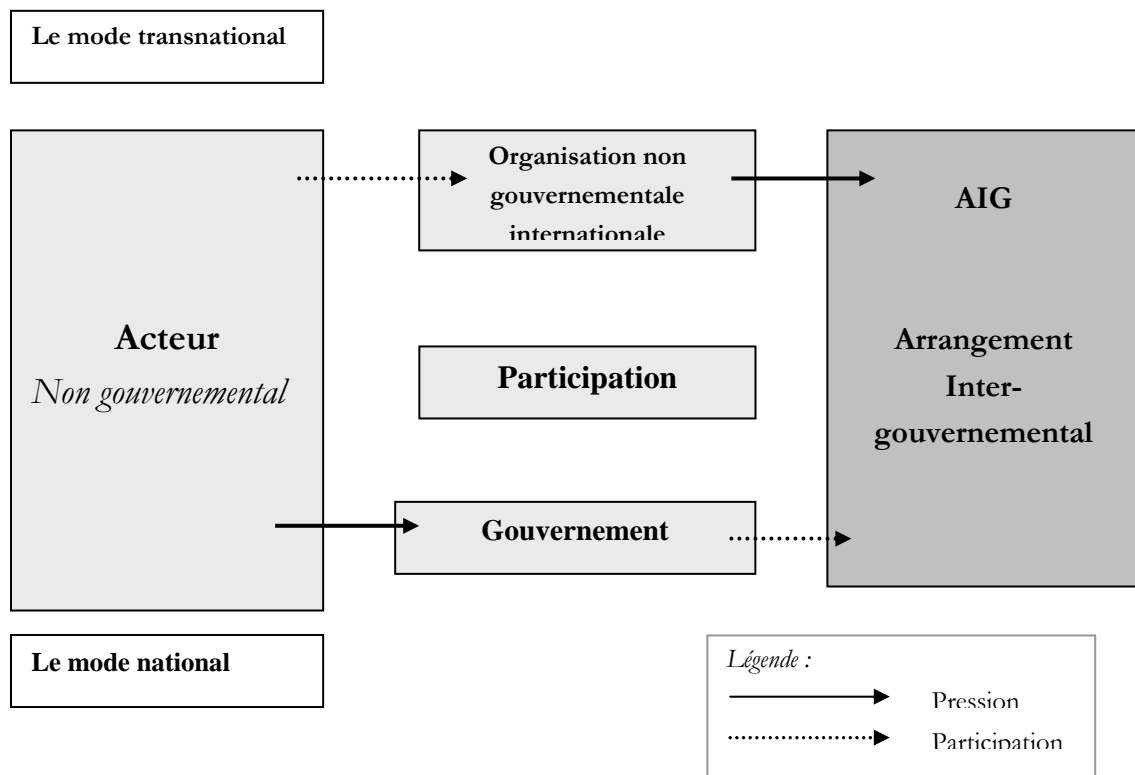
Le mode transnational

Acteur
Non gouvernemental

Organisation non gouvernementale internationale

Participation

Gouvernement

AIG

Arrangement Inter-gouvernemental

Le mode national

Légende :
Pression
Participation